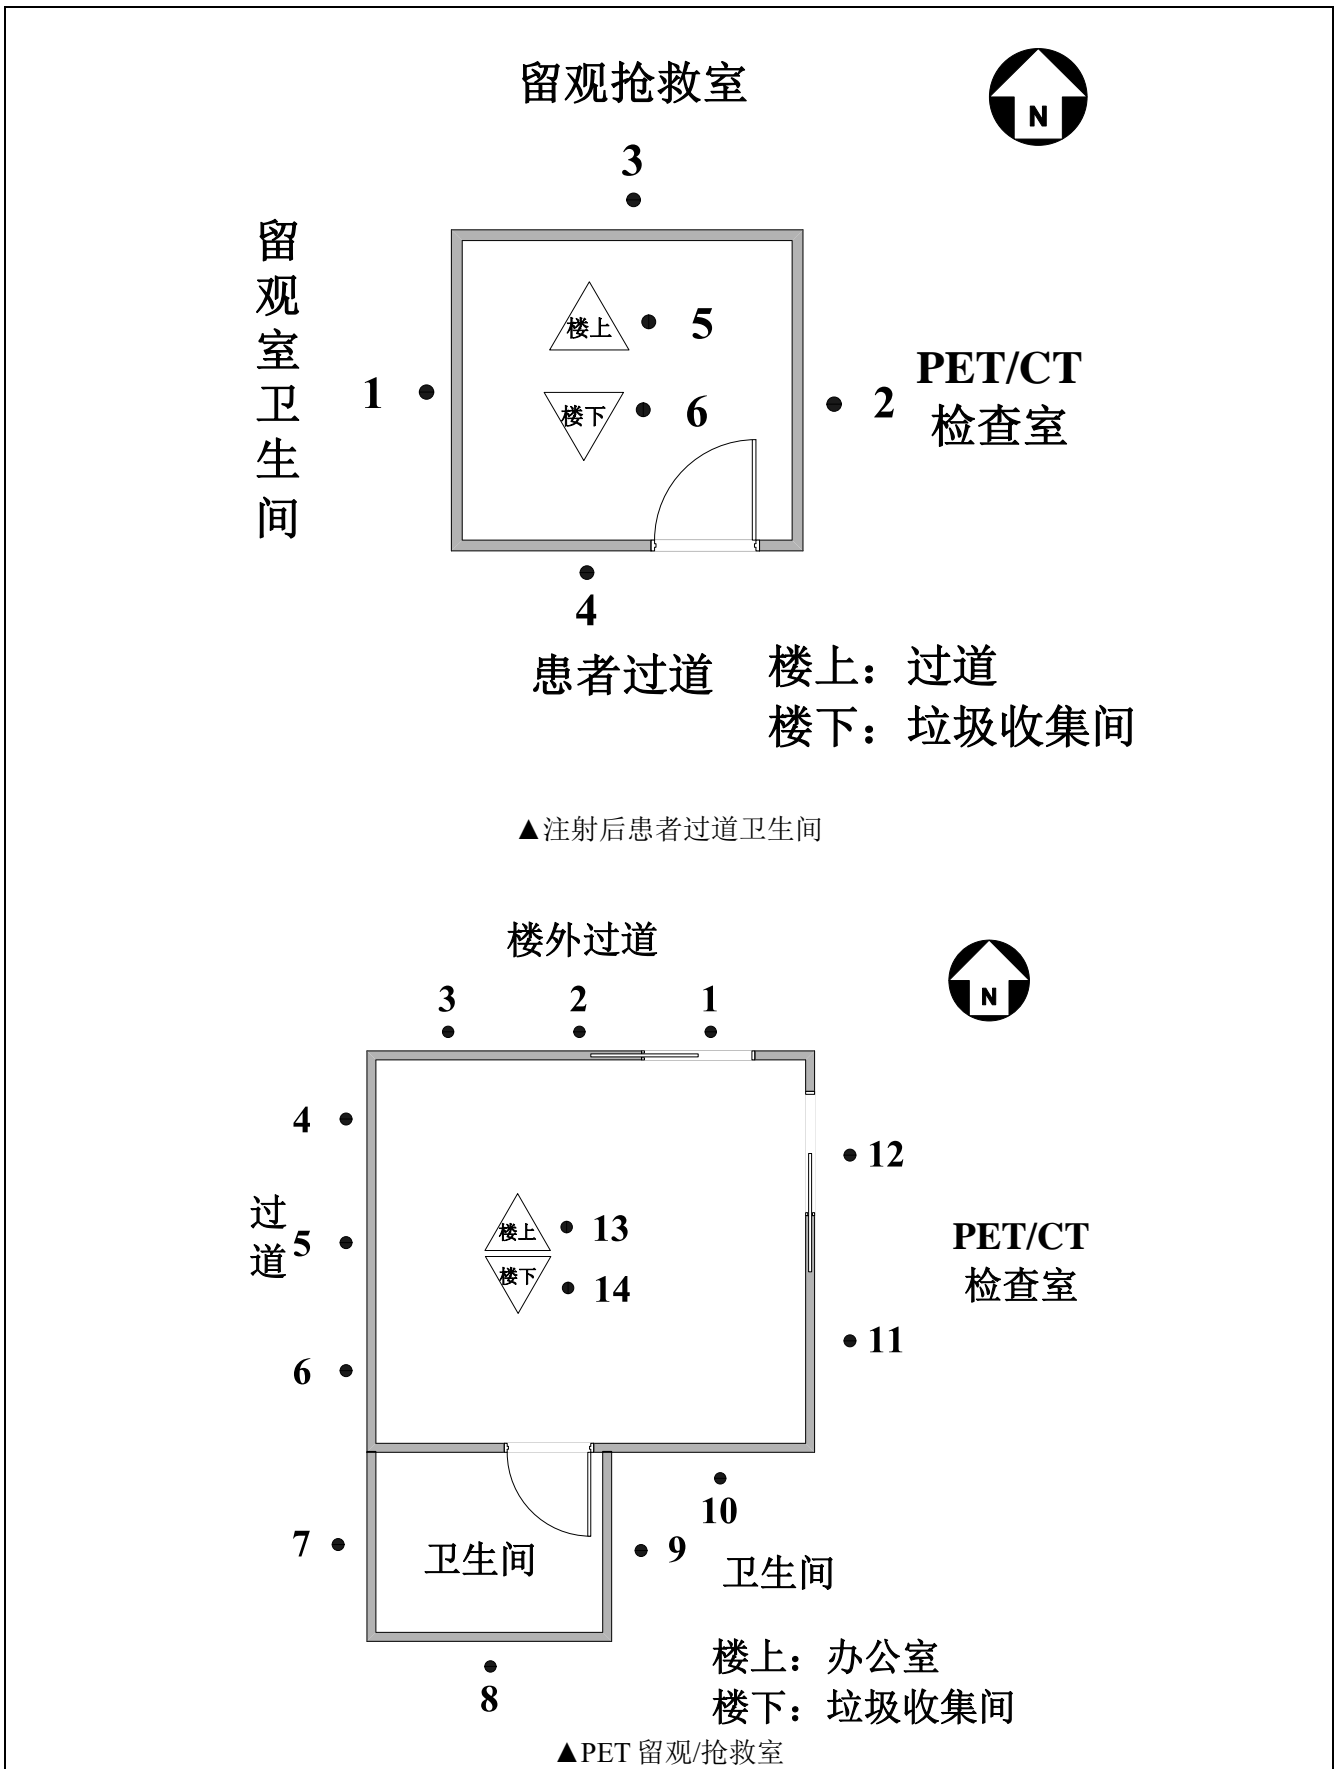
留观抢救室

N

3

留观室卫生间

楼上 5

1

楼下 6

2

PET/CT 检查室

4

患者过道

楼上：过道
楼下：垃圾收集间

▲注射后患者过道卫生间

楼外过道

N

3 2 1

4

12

过道 5

楼上 13

楼下 14

PET/CT 检查室

6

11

10

7

卫生间

9

卫生间

楼上：办公室
楼下：垃圾收集间

8

▲PET 留观/抢救室